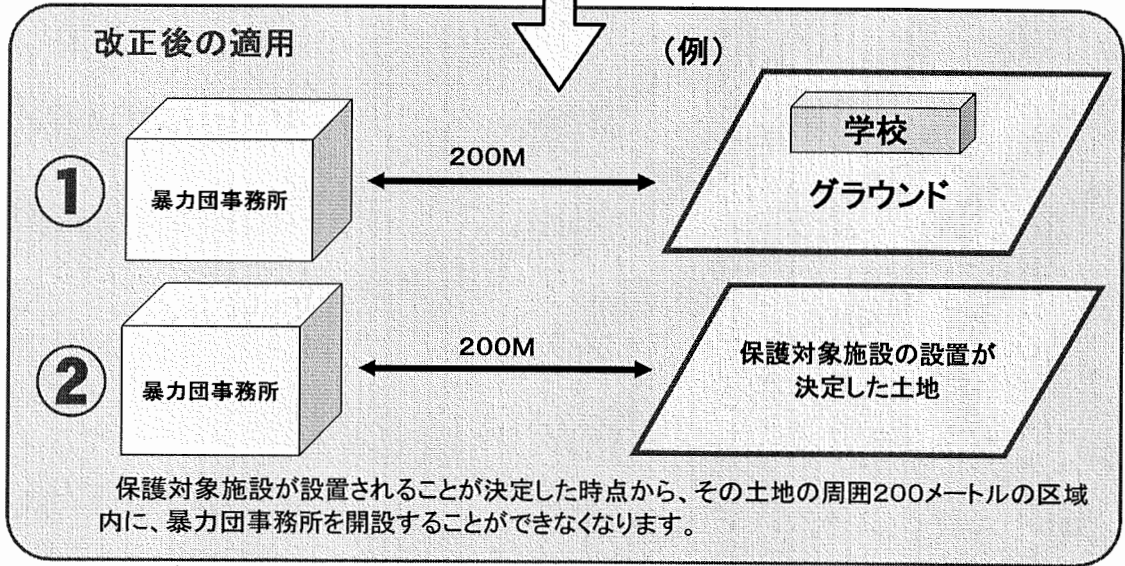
改正後の適用

（例）

①

暴力団事務所

200M

学校

グラウンド

②

暴力団事務所

200M

保護対象施設の設置が決定した土地

保護対象施設が設置されることが決定した時点から、その土地の周囲200メートルの区域内に、暴力団事務所を開設することができなくなります。